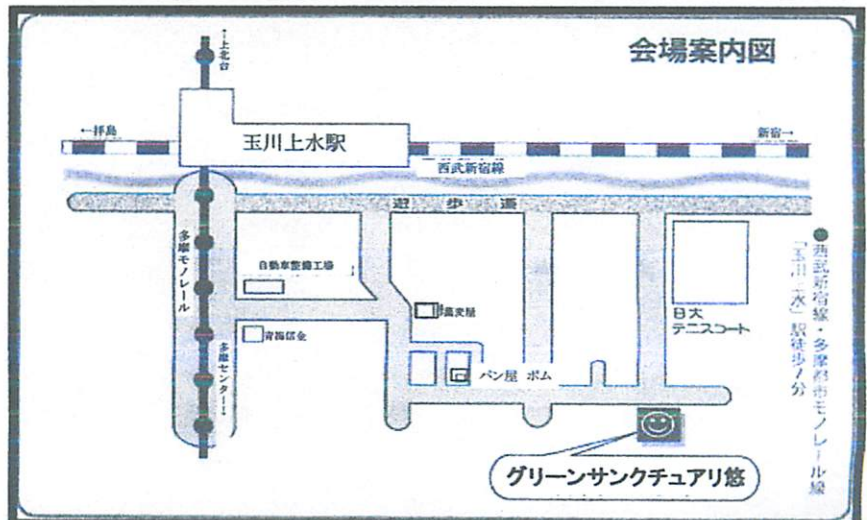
会場案内図

←上北台

←拝島

玉川上水駅

新宿→

西武新宿線

遊歩道

多摩モノレール

自動車整備工場

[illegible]

青梅信金

多摩センター→

日大
テニスコート

パン屋 ポム

グリーンサンクチュアリ悠

●西武新宿線・多摩都市モノレール線
「玉川上水」駅徒歩7分